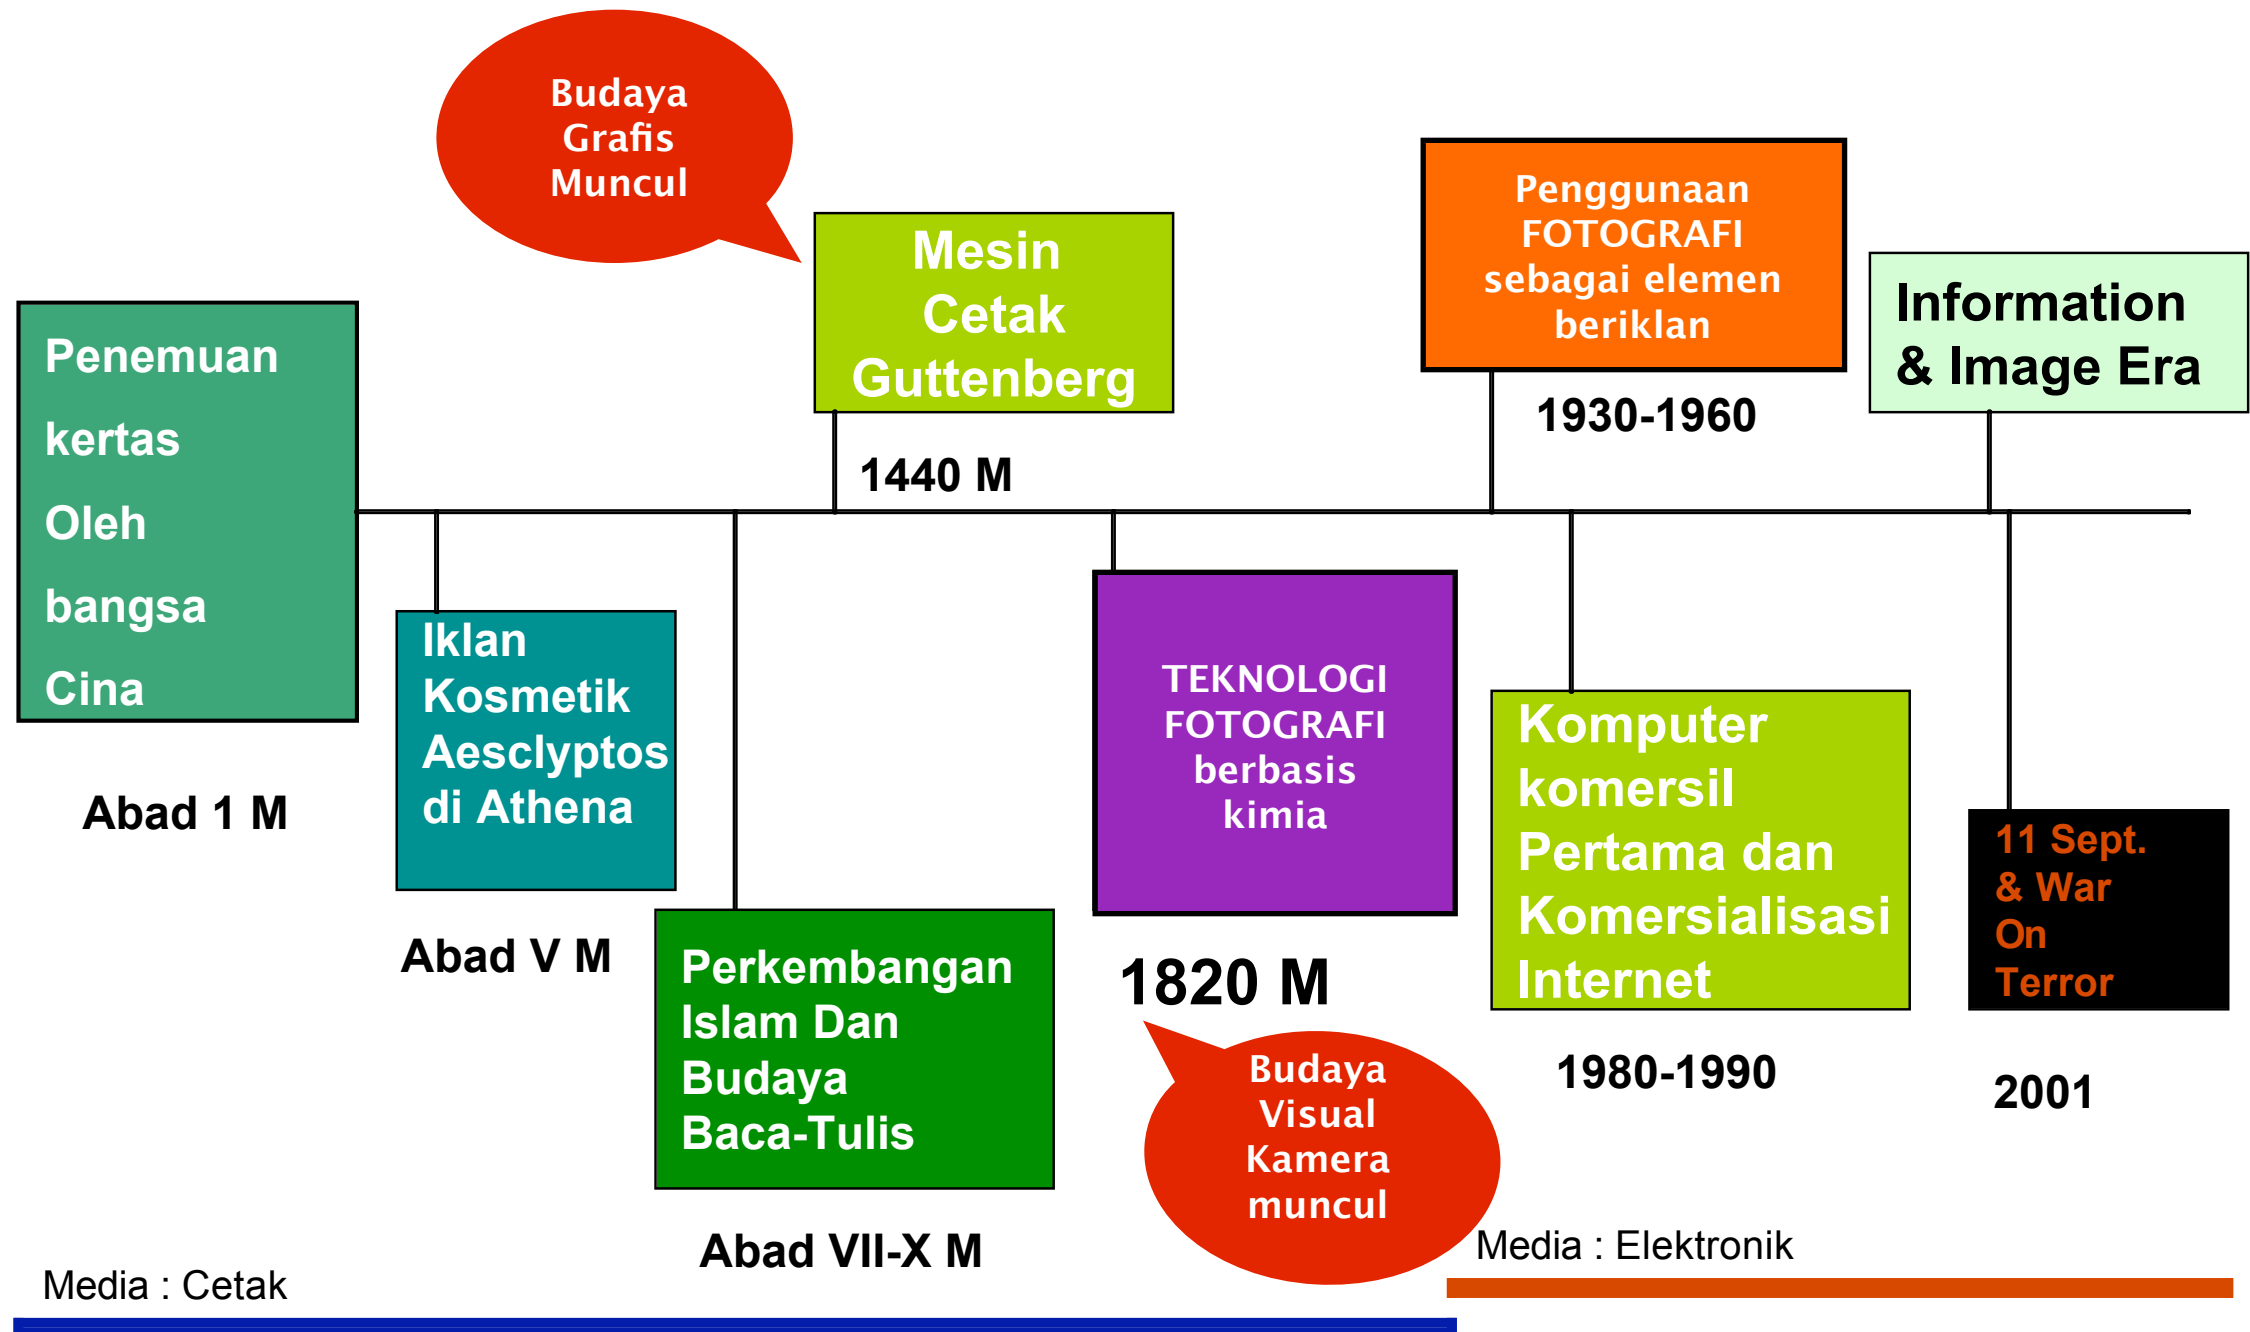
Budaya Grafis Muncul

Mesin Cetak Guttenberg

1440 M

Penggunaan FOTOGRAFI sebagai elemen beriklan

1930-1960

Information & Image Era

Penemuan kertas Oleh bangsa Cina

Abad 1 M

Iklan Kosmetik Aesclyptos di Athena

Abad V M

Perkembangan Islam Dan Budaya Baca-Tulis

Abad VII-X M

TEKNOLOGI FOTOGRAFI berbasis kimia

1820 M

Budaya Visual Kamera muncul

Komputer komersil Pertama dan Komersialisasi Internet

1980-1990

11 Sept. & War On Terror

2001

Media : Cetak

Media : Elektronik